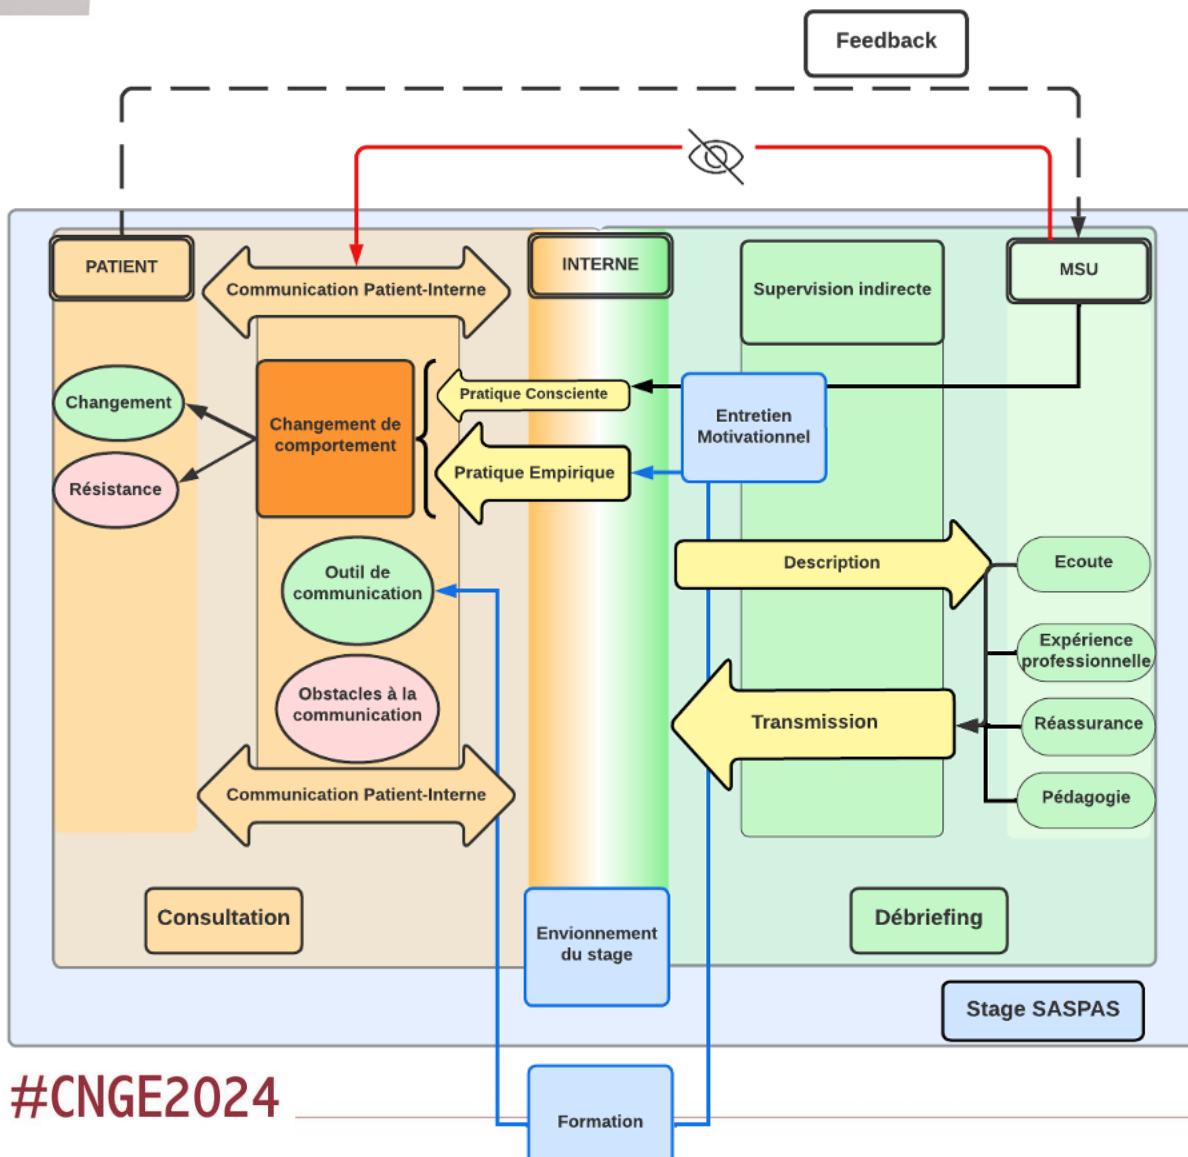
Feedback

PATIENT

Communication Patient-Interne

INTERNE

Supervision indirecte

MSU

Changement

Changement de comportement

Pratique Consciente

Entretien Motivationnel

Résistance

Pratique Empirique

Description

Ecoute

Outil de communication

Expérience professionnelle

Transmission

Réassurance

Obstacles à la communication

Pédagogie

Communication Patient-Interne

Consultation

Envionnement du stage

Débriefing

Stage SASPAS

#CNGE2024

Formation